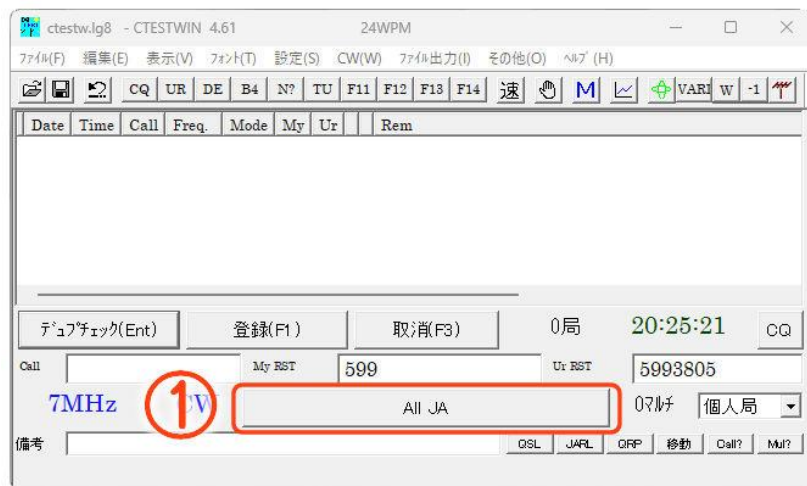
ctestw.lg8 - CTESTWIN 4.61 24WPM

ﾌｧｲﾙ(F) 編集(E) 表示(V) ﾌｫﾝﾄ(T) 設定(S) CW(W) ﾌｧｲﾙ出力(I) その他(O) ﾍﾙﾌﾟ(H)

CQ UR DE B4 N? TU F11 F12 F13 F14 速 M VARI W -1

| Date | Time | Call | Freq. | Mode | My | Ur | | Rem |
|---|---|---|---|---|---|---|---|---|

ﾃﾞｭﾌﾟﾁｪｯｸ(Ent) 登録(F1) 取消(F3) 0局 20:25:21 CQ

Call My RST 599 Ur RST 5993805

7MHz ① CW All JA 0ﾏﾙﾁ 個人局

備考 QSL JARL QRP 移動 Call? Mul?